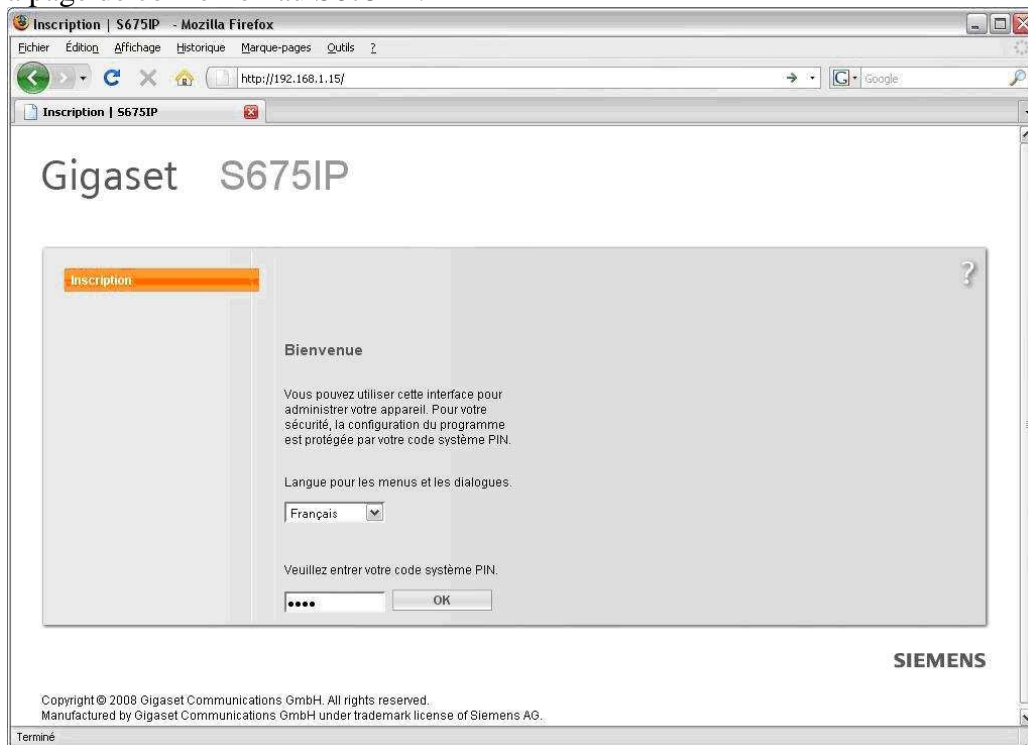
Inscription | S675IP - Mozilla Firefox

Fichier Édition Affichage Historique Marque-pages Outils ?

http://192.168.1.15/

Google

Inscription | S675IP

Gigaset S675IP

Inscription

?

Bienvenue

Vous pouvez utiliser cette interface pour administrer votre appareil. Pour votre sécurité, la configuration du programme est protégée par votre code système PIN.

Langue pour les menus et les dialogues.

Français

Veuillez entrer votre code système PIN.

••••

OK

SIEMENS

Copyright © 2008 Gigaset Communications GmbH. All rights reserved.
Manufactured by Gigaset Communications GmbH under trademark license of Siemens AG.

Terminé